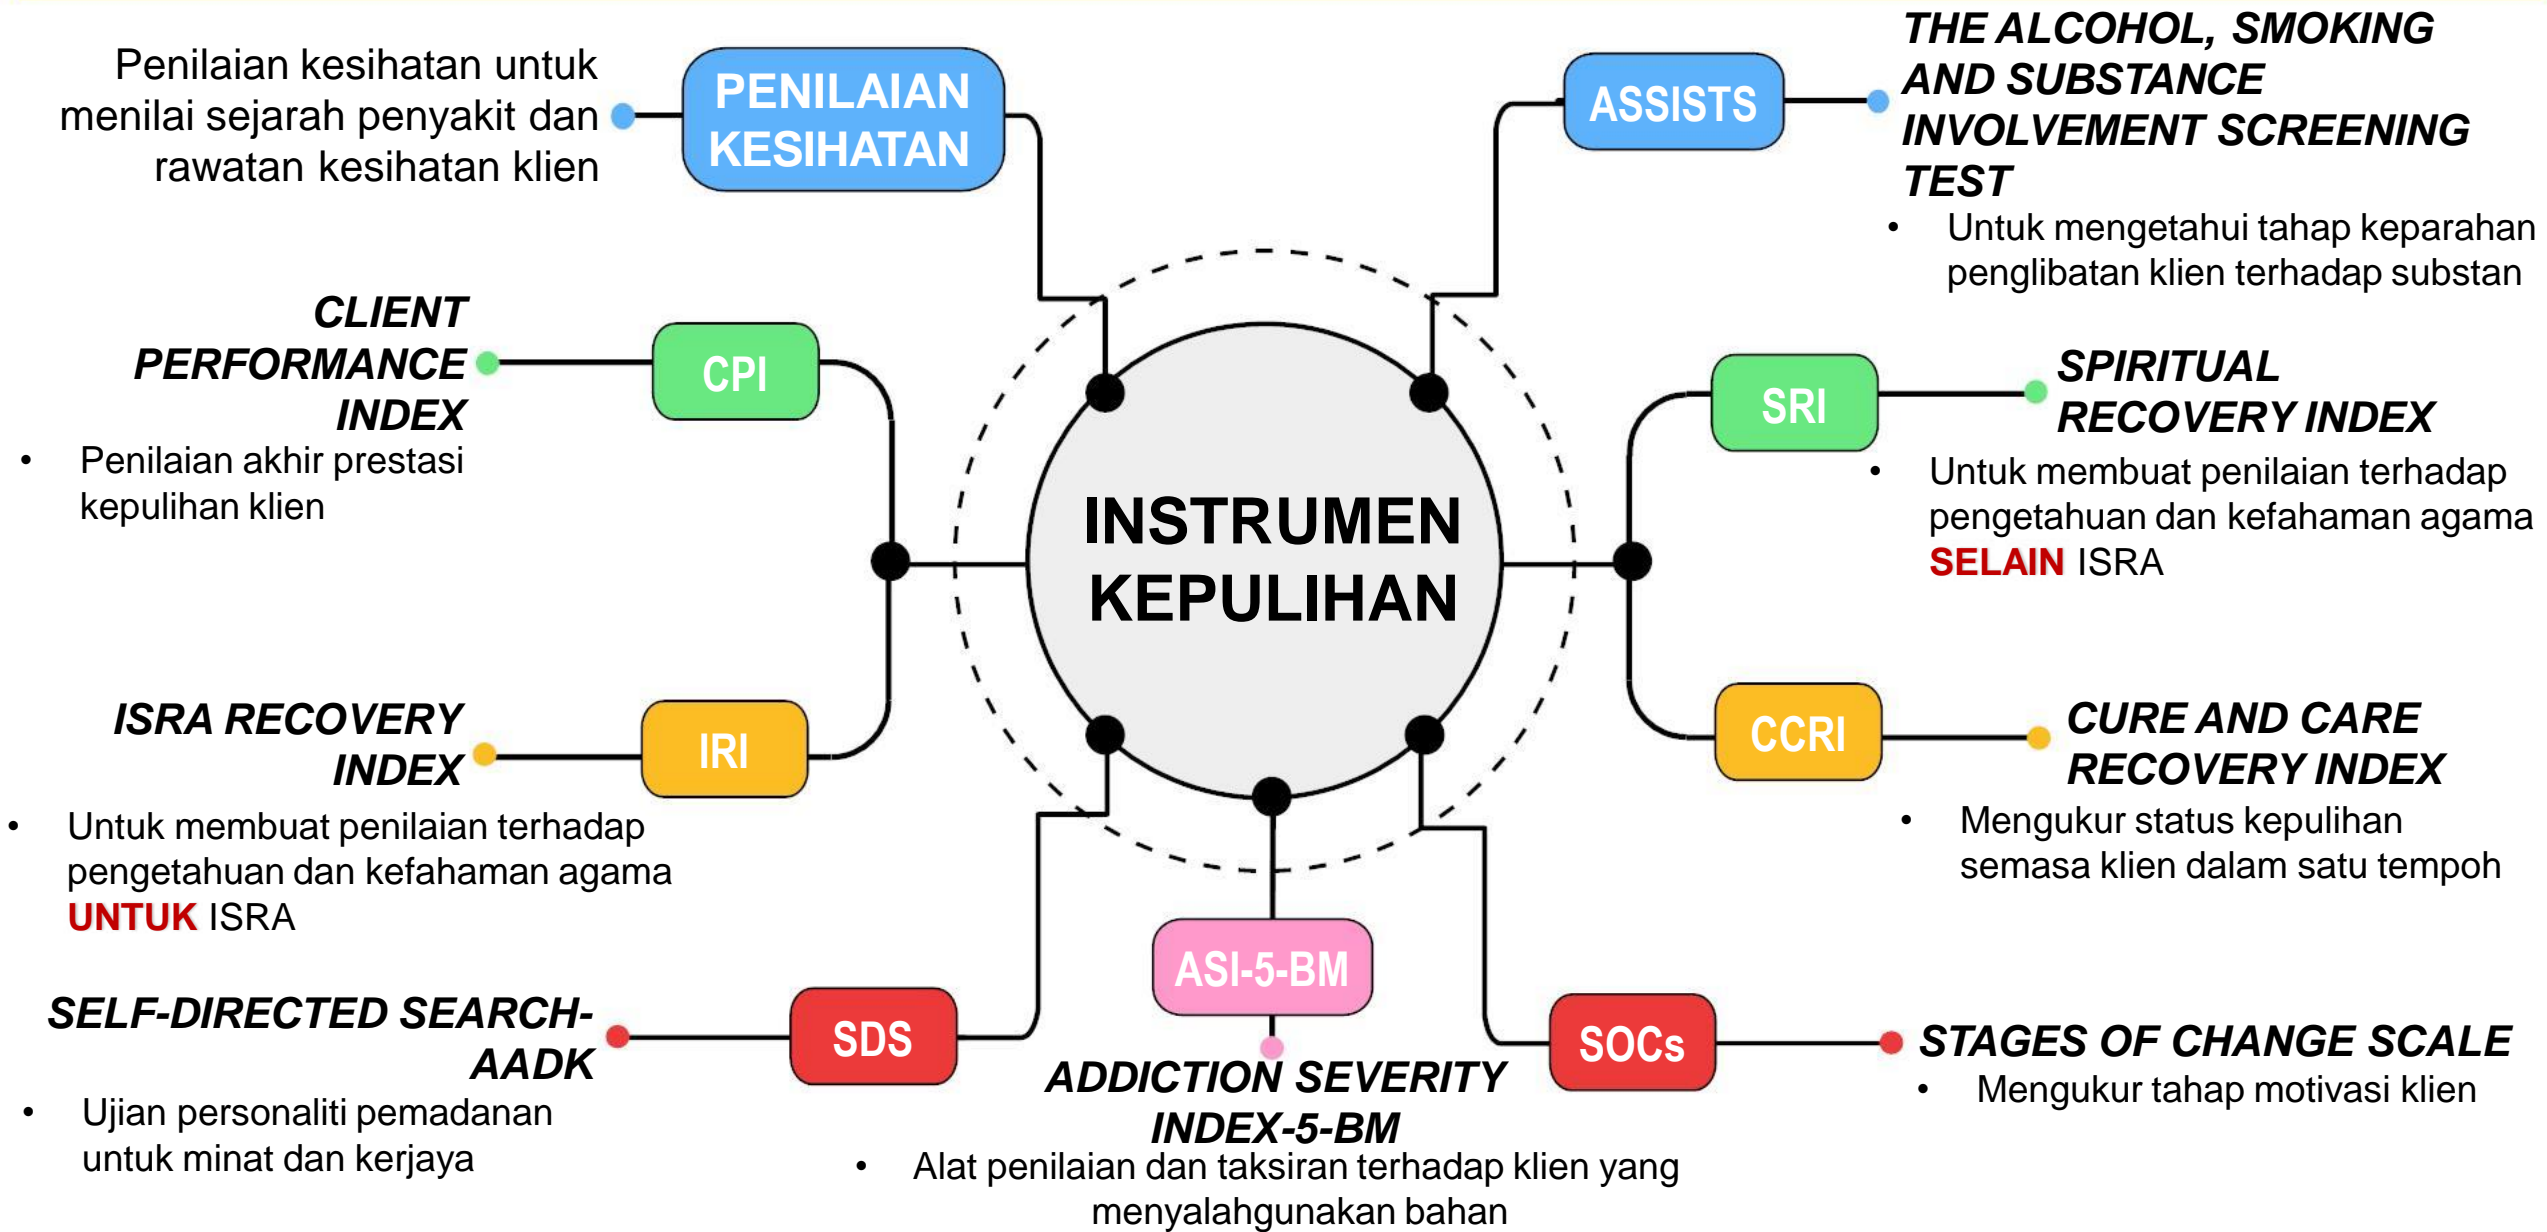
INSTRUMEN KEPULIHAN

PENILAIAN KESIHATAN

Penilaian kesihatan untuk menilai sejarah penyakit dan rawatan kesihatan klien

ASSISTS

THE ALCOHOL, SMOKING AND SUBSTANCE INVOLVEMENT SCREENING TEST

• Untuk mengetahui tahap keparahan penglibatan klien terhadap substan

CPI

CLIENT PERFORMANCE INDEX

• Penilaian akhir prestasi kepulihan klien

SRI

SPIRITUAL RECOVERY INDEX

• Untuk membuat penilaian terhadap pengetahuan dan kefahaman agama SELAIN ISRA

IRI

ISRA RECOVERY INDEX

• Untuk membuat penilaian terhadap pengetahuan dan kefahaman agama UNTUK ISRA

CCRI

CURE AND CARE RECOVERY INDEX

• Mengukur status kepulihan semasa klien dalam satu tempoh

SDS

SELF-DIRECTED SEARCH-AADK

• Ujian personaliti pemadanan untuk minat dan kerjaya

ASI-5-BM

ADDICTION SEVERITY INDEX-5-BM

• Alat penilaian dan taksiran terhadap klien yang menyalahgunakan bahan

SOCs

STAGES OF CHANGE SCALE

• Mengukur tahap motivasi klien